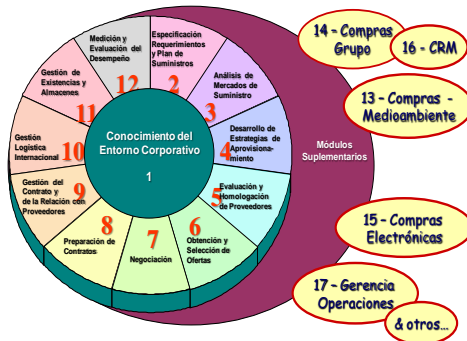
Conocimiento del Entorno Corporativo

1

2
Especificación Requerimientos y Plan de Suministros

3
Análisis de Mercados de Suministro

4
Desarrollo de Estrategias de Aprovisionamiento

5
Evaluación y Homologación de Proveedores

6
Obtención y Selección de Ofertas

7
Negociación

8
Preparación de Contratos

9
Gestión del Contrato y de la Relación con Proveedores

10
Gestión Logística Internacional

11
Gestión de Existencias y Almacenes

12
Medición y Evaluación del Desempeño

Módulos Suplementarios

14 - Compras Grupo

16 - CRM

13 - Compras - Medioambiente

15 - Compras Electrónicas

17 - Gerencia Operaciones

& otros...